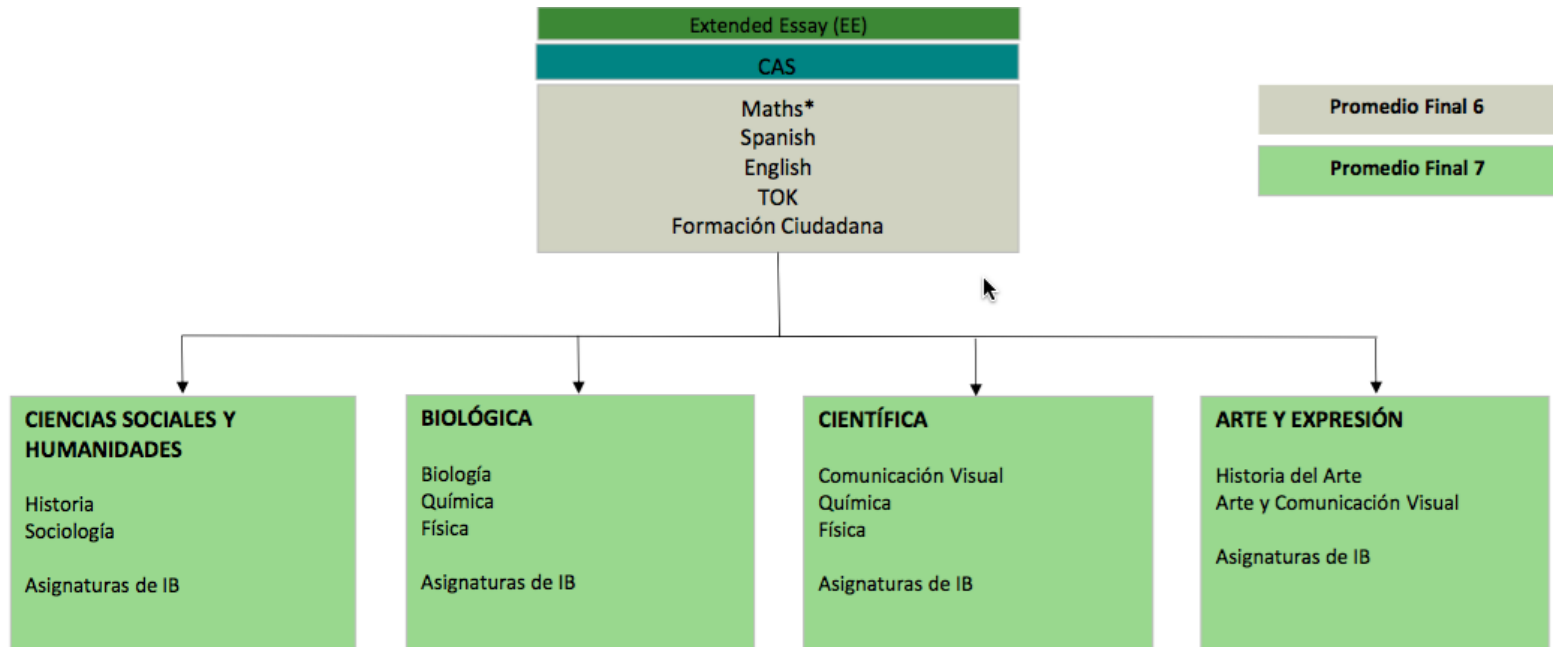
Extended Essay (EE)

CAS

Maths*
Spanish
English
TOK
Formación Ciudadana

Promedio Final 6

Promedio Final 7

CIENCIAS SOCIALES Y HUMANIDADES

Historia
Sociología

Asignaturas de IB

BIOLÓGICA

Biología
Química
Física

Asignaturas de IB

CIENTÍFICA

Comunicación Visual
Química
Física

Asignaturas de IB

ARTE Y EXPRESIÓN

Historia del Arte
Arte y Comunicación Visual

Asignaturas de IB